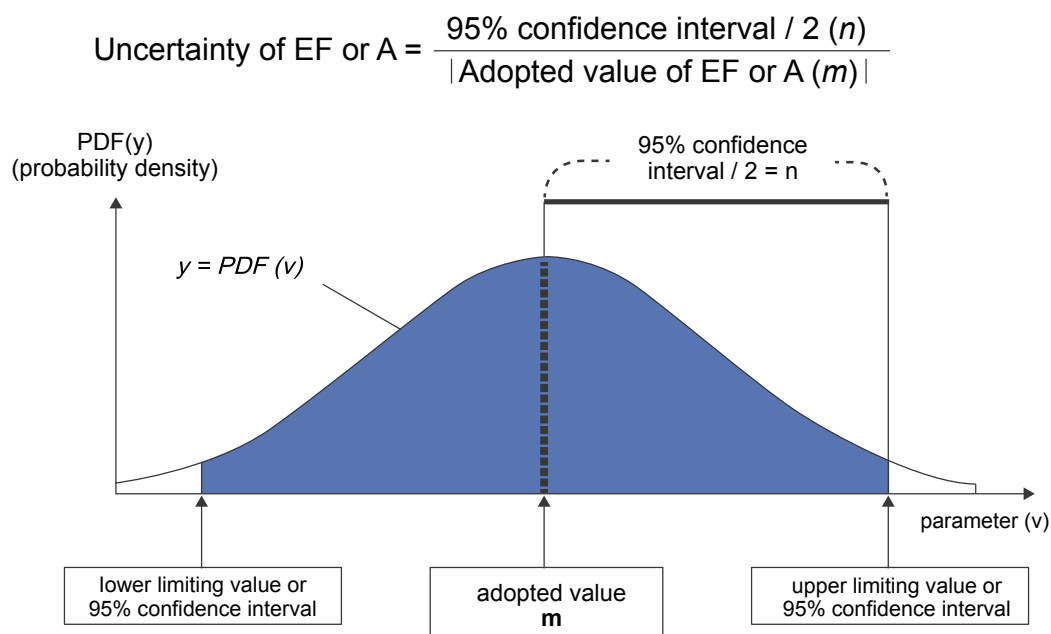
Uncertainty of EF or A = $\frac{\text{95\% confidence interval / 2 } (n)}{|\text{Adopted value of EF or A } (m)|}$

PDF(y)
(probability density)

95% confidence interval / 2 = n

y = PDF (v)

parameter (v)

lower limiting value or 95% confidence interval

adopted value
m

upper limiting value or 95% confidence interval